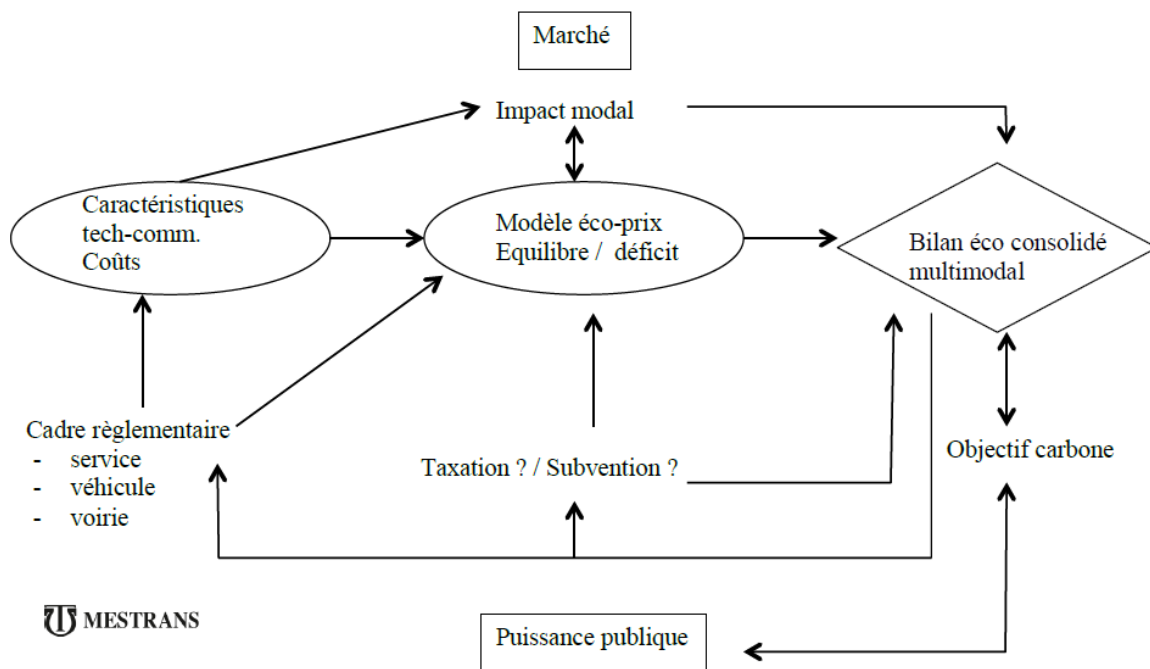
Marché

Impact modal

Caractéristiques tech-comm. Coûts

Modèle éco-prix Equilibre / déficit

Bilan éco consolidé multimodal

Cadre règlementaire
- service
- véhicule
- voirie

Taxation ? / Subvention ?

Objectif carbone

MESTRANS

Puissance publique